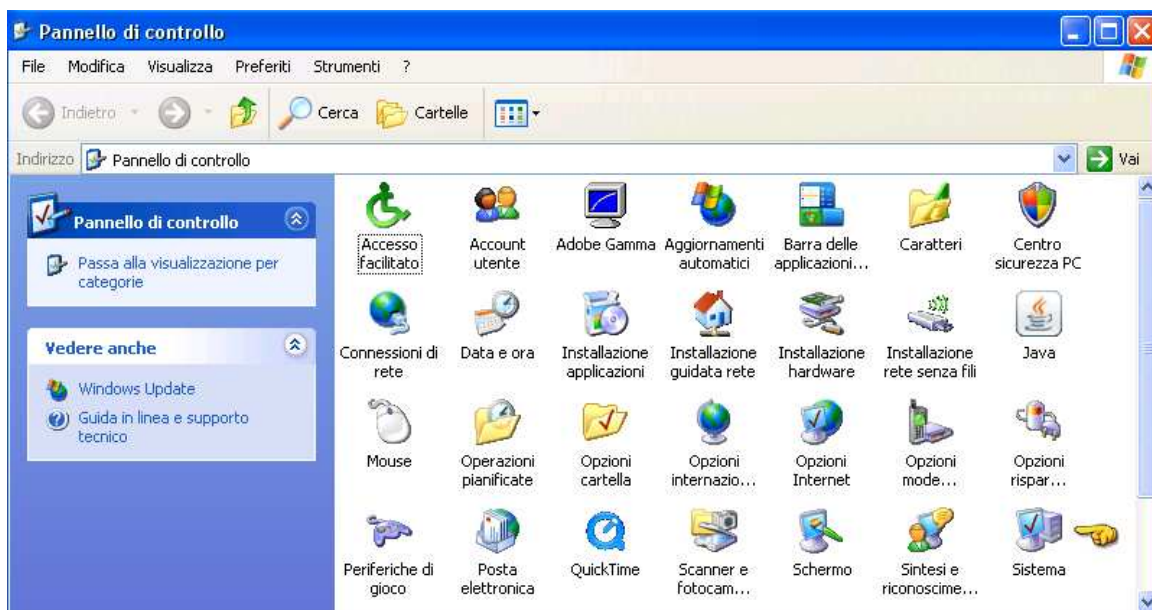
Pannello di controllo

File Modifica Visualizza Preferiti Strumenti ?

Indietro Cerca Cartelle

Indirizzo Pannello di controllo Vai

Pannello di controllo

Passa alla visualizzazione per categorie

Vedere anche

Windows Update

Guida in linea e supporto tecnico

Accesso facilitato

Account utente

Adobe Gamma

Aggiornamenti automatici

Barra delle applicazioni...

Caratteri

Centro sicurezza PC

Connessioni di rete

Data e ora

Installazione applicazioni

Installazione guidata rete

Installazione hardware

Installazione rete senza fili

Java

Mouse

Operazioni pianificate

Opzioni cartella

Opzioni internazio...

Opzioni Internet

Opzioni mode...

Opzioni rispar...

Periferiche di gioco

Posta elettronica

QuickTime

Scanner e fotocam...

Schermo

Sintesi e riconoscime...

Sistema